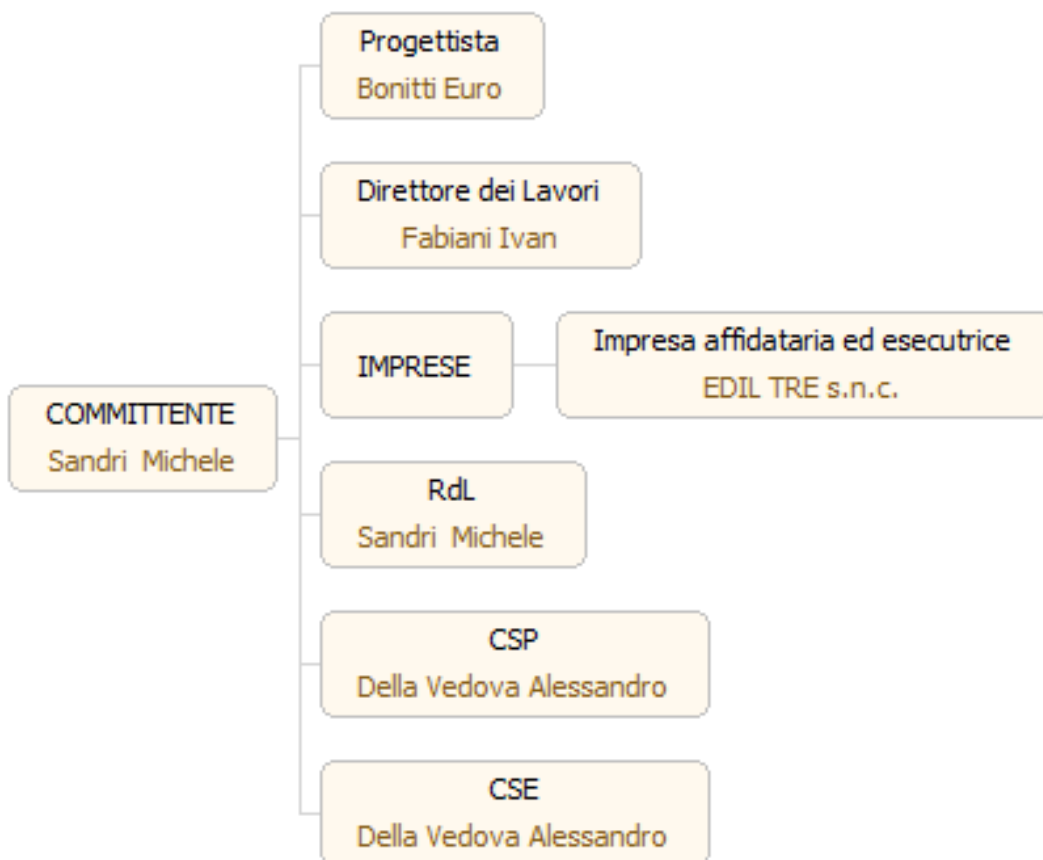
COMMITTENTE
Sandri Michele

Progettista
Bonitti Euro

Direttore dei Lavori
Fabiani Ivan

IMPRESE

Impresa affidataria ed esecutrice
EDIL TRE s.n.c.

RdL
Sandri Michele

CSP
Della Vedova Alessandro

CSE
Della Vedova Alessandro